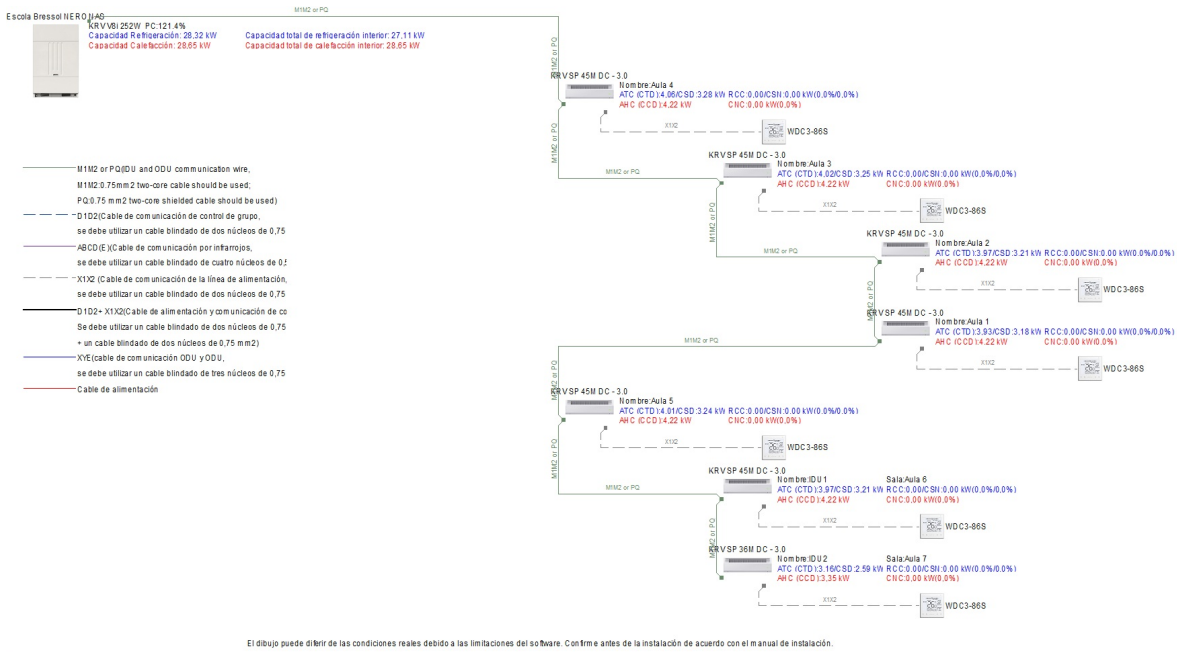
Escola Bressol NEROJ IAC
KRV V8i 252W PC:121.4%
Capacidad Refrigeración: 28,32 kW
Capacidad Calefacción: 28,65 kW
Capacidad total de refrigeración interior: 27,11 kW
Capacidad total de calefacción interior: 28,65 kW

M1M2 or PQ

M1M2 or PQ(IDU and ODU communication wire,
M1M2:0.75mm2 two-core cable should be used;
PQ:0.75 mm2 two-core shielded cable should be used)
D1D2(Cable de comunicación de control de grupo,
se debe utilizar un cable blindado de dos núcleos de 0,75
ABCD(E)(Cable de comunicación por infrarrojos,
se debe utilizar un cable blindado de cuatro núcleos de 0,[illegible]
X1X2 (Cable de comunicación de la línea de alimentación,
se debe utilizar un cable blindado de dos núcleos de 0,75
D1D2+ X1X2(Cable de alimentación y comunicación de co
Se debe utilizar un cable blindado de dos núcleos de 0,75
+ un cable blindado de dos núcleos de 0,75 mm2)
XYE(cable de comunicación ODU y ODU,
se debe utilizar un cable blindado de tres núcleos de 0,75
Cable de alimentación

KRVSP 45M DC - 3.0
Nombre:Aula 4
ATC (CTD):4,06/CSD:3,28 kW RCC:0,00/CSN:0,00 kW(0,0%/0,0%)
AHC (CCD):4,22 kW CNC:0,00 kW(0,0%)
X1X2
WDC3-86S

KRVSP 45M DC - 3.0
Nombre:Aula 3
ATC (CTD):4,02/CSD:3,25 kW RCC:0,00/CSN:0,00 kW(0,0%/0,0%)
AHC (CCD):4,22 kW CNC:0,00 kW(0,0%)
X1X2
WDC3-86S

KRVSP 45M DC - 3.0
Nombre:Aula 2
ATC (CTD):3,97/CSD:3,21 kW RCC:0,00/CSN:0,00 kW(0,0%/0,0%)
AHC (CCD):4,22 kW CNC:0,00 kW(0,0%)
X1X2
WDC3-86S

KRVSP 45M DC - 3.0
Nombre:Aula 1
ATC (CTD):3,93/CSD:3,18 kW RCC:0,00/CSN:0,00 kW(0,0%/0,0%)
AHC (CCD):4,22 kW CNC:0,00 kW(0,0%)
X1X2
WDC3-86S

KRVSP 45M DC - 3.0
Nombre:Aula 5
ATC (CTD):4,01/CSD:3,24 kW RCC:0,00/CSN:0,00 kW(0,0%/0,0%)
AHC (CCD):4,22 kW CNC:0,00 kW(0,0%)
X1X2
WDC3-86S

KRVSP 45M DC - 3.0
Nombre:IDU1 Sala:Aula 6
ATC (CTD):3,97/CSD:3,21 kW RCC:0,00/CSN:0,00 kW(0,0%/0,0%)
AHC (CCD):4,22 kW CNC:0,00 kW(0,0%)
X1X2
WDC3-86S

KRVSP 36M DC - 3.0
Nombre:IDU2 Sala:Aula 7
ATC (CTD):3,16/CSD:2,59 kW RCC:0,00/CSN:0,00 kW(0,0%/0,0%)
AHC (CCD):3,35 kW CNC:0,00 kW(0,0%)
X1X2
WDC3-86S

M1M2 or PQ

El dibujo puede diferir de las condiciones reales debido a las limitaciones del software. Confirme antes de la instalación de acuerdo con el manual de instalación.